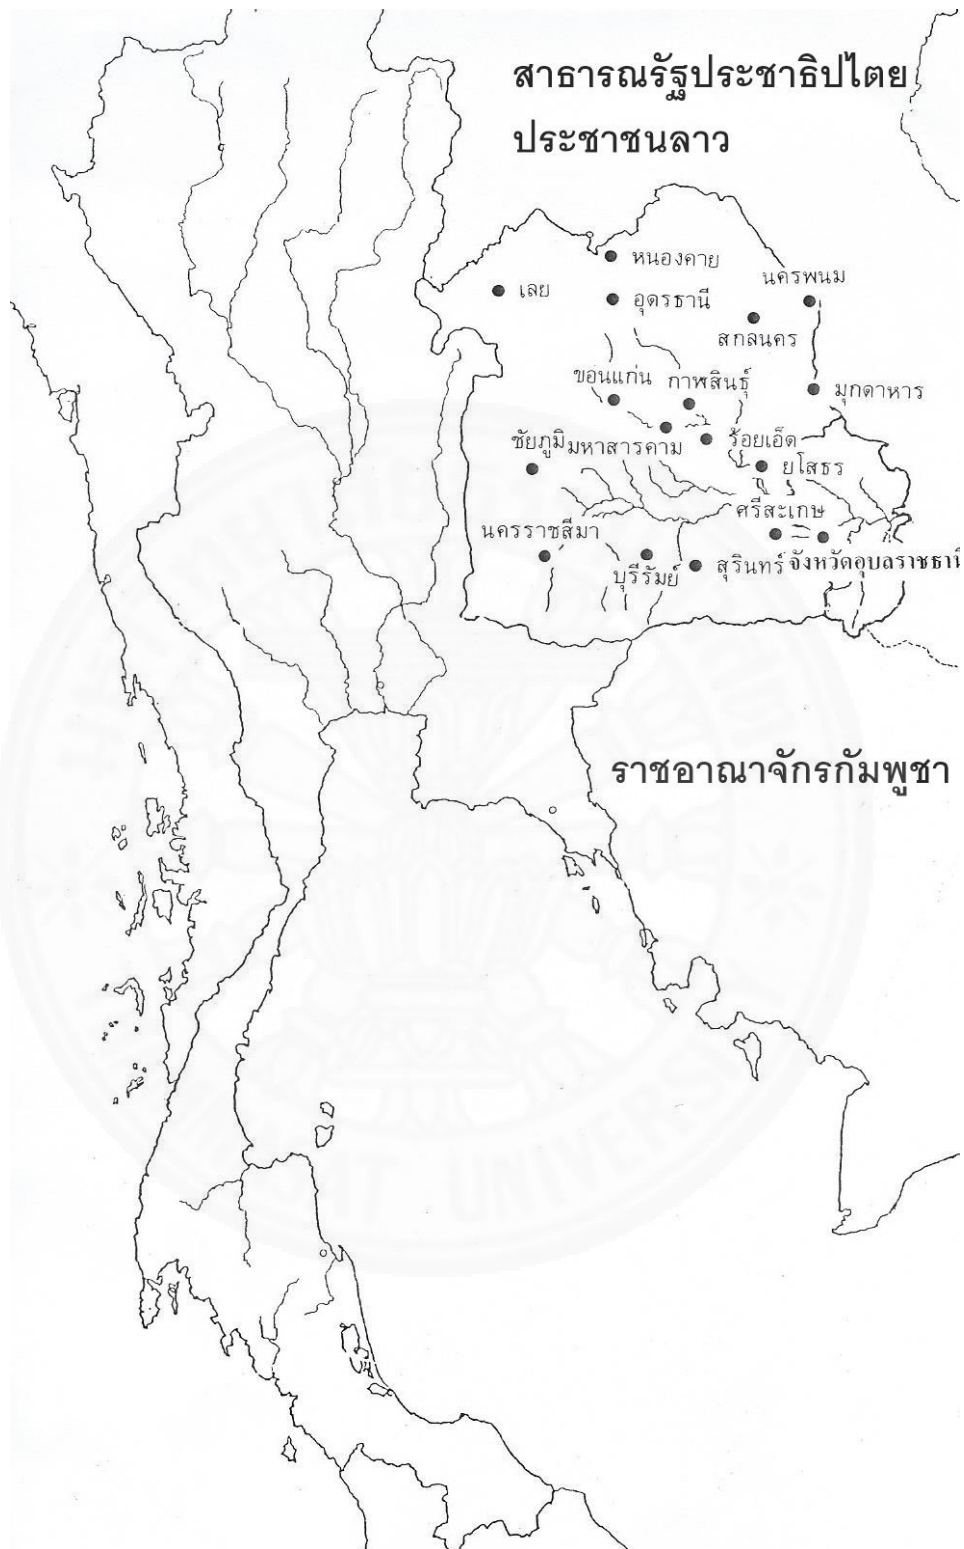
สาธารณรัฐประชาธิปไตยประชาชนลาว

หนองคาย

เลย

อุดรธานี

นครพนม

สกลนคร

ขอนแก่น

กาฬสินธุ์

มุกดาหาร

ชัยภูมิ

มหาสารคาม

ร้อยเอ็ด

ยโสธร

ศรีสะเกษ

นครราชสีมา

บุรีรัมย์

สุรินทร์

จังหวัดอุบลราชธานี

ราชอาณาจักรกัมพูชา